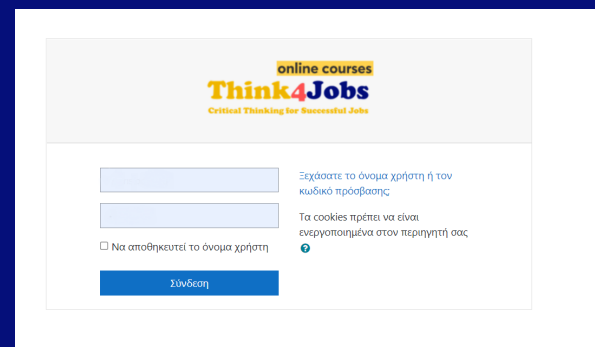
online courses
Think4Jobs
Critical Thinking for Successful Jobs

Να αποθηκευτεί το όνομα χρήστη

Σύνδεση

Ξεχάσατε το όνομα χρήστη ή τον κωδικό πρόσβασης;

Τα cookies πρέπει να είναι ενεργοποιημένα στον περιηγητή σας